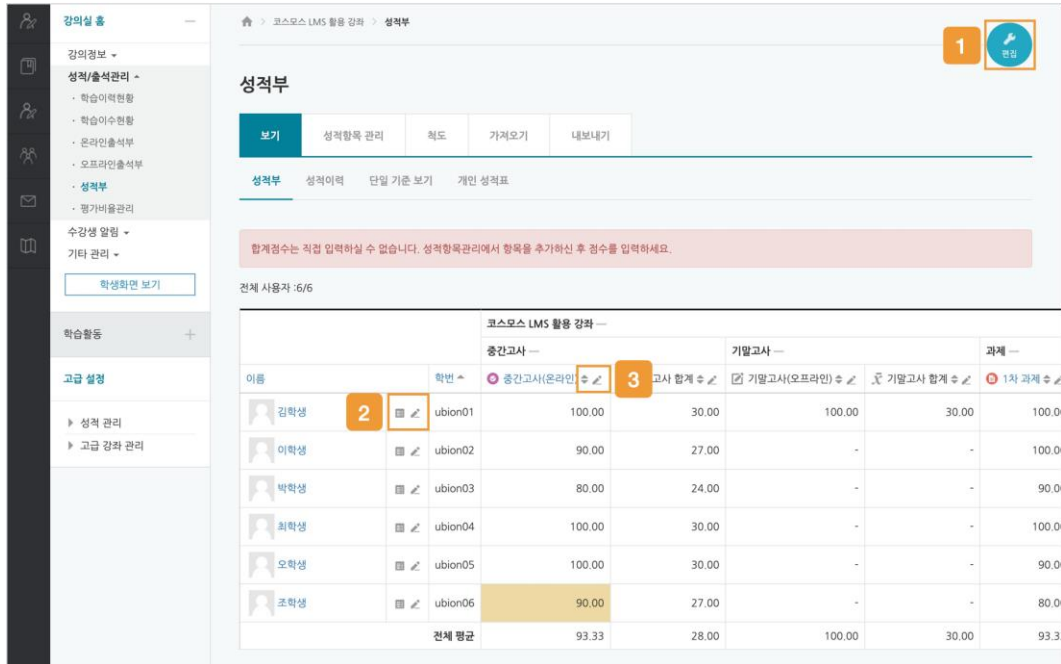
강의실 홈
강의정보
성적/출석관리
· 학습이력현황
· 학습이수현황
· 온라인출석부
· 오프라인출석부
· 성적부
· 평가비율관리
수강생 알림
기타 관리
학생화면 보기

학습활동

고급 설정
▸ 성적 관리
▸ 고급 강좌 관리

코스모스 LMS 활용 강좌 > 성적부

편집

1

성적부

보기 | 성적항목 관리 | 척도 | 가져오기 | 내보내기

성적부 | 성적이력 | 단일 기준 보기 | 개인 성적표

합계점수는 직접 입력하실 수 없습니다. 성적항목관리에서 항목을 추가하신 후 점수를 입력하세요.

전체 사용자 :6/6

| | | | 코스모스 LMS 활용 강좌 — | | | | |
|---|---|---|---|---|---|---|---|
| | | | 중간고사 — | | 기말고사 — | | 과제 — |
| 이름 | | 학번 | 중간고사(온라인) 3 | 고사 합계 | 기말고사(오프라인) | 기말고사 합계 | 1차 과제 |
| 김학생 | 2 | ubion01 | 100.00 | 30.00 | 100.00 | 30.00 | 100.0 |
| 이학생 | | ubion02 | 90.00 | 27.00 | - | - | 100.0 |
| 박학생 | | ubion03 | 80.00 | 24.00 | - | - | 90.0 |
| 최학생 | | ubion04 | 100.00 | 30.00 | - | - | 100.0 |
| 오학생 | | ubion05 | 100.00 | 30.00 | - | - | 90.0 |
| 조학생 | | ubion06 | 90.00 | 27.00 | - | - | 80.0 |
| | | 전체 평균 | 93.33 | 28.00 | 100.00 | 30.00 | 93.3 |